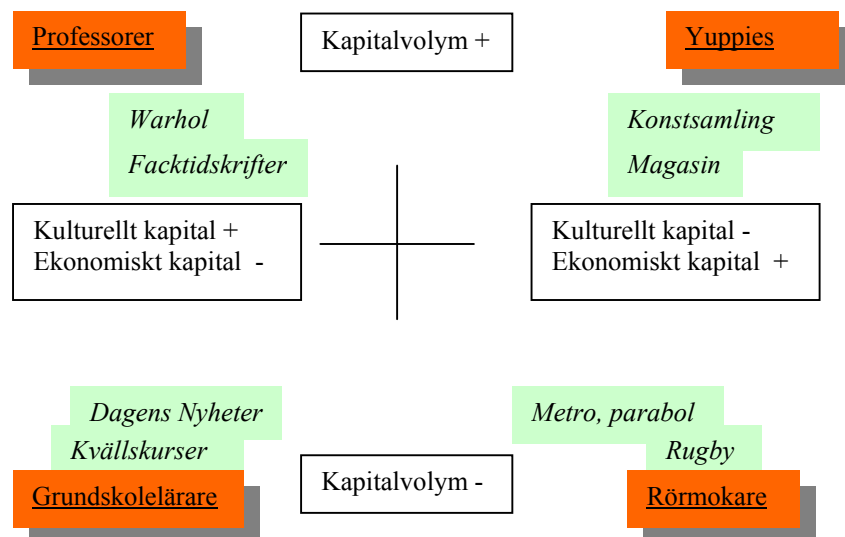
Professorer

Kapitalvolym +

Yuppies

Warhol

Facktidskrifter

Konstsamling

Magasin

Kulturellt kapital +
Ekonomiskt kapital -

Kulturellt kapital -
Ekonomiskt kapital +

Dagens Nyheter

Kvällskurser

Metro, parabol

Rugby

Grundskolelärare

Kapitalvolym -

Rörmokare